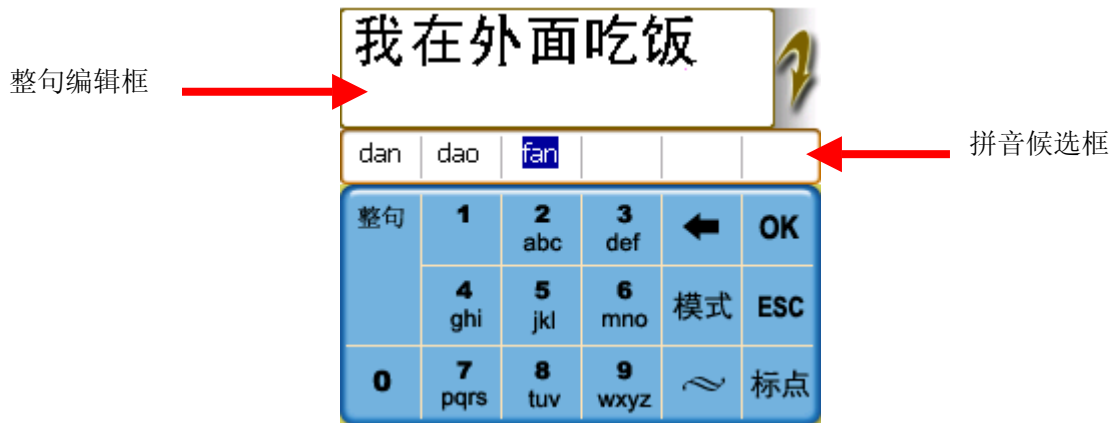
整句编辑框

我在外面吃饭

拼音候选框

| dan | dao | fan | | | |
|---|---|---|---|---|---|

| 整句 | 1 | 2 abc | 3 def | ← | OK |
|---|---|---|---|---|---|
| | 4 ghi | 5 jkl | 6 mno | 模式 | ESC |
| 0 | 7 pqrs | 8 tuv | 9 wxyz | ~ | 标点 |